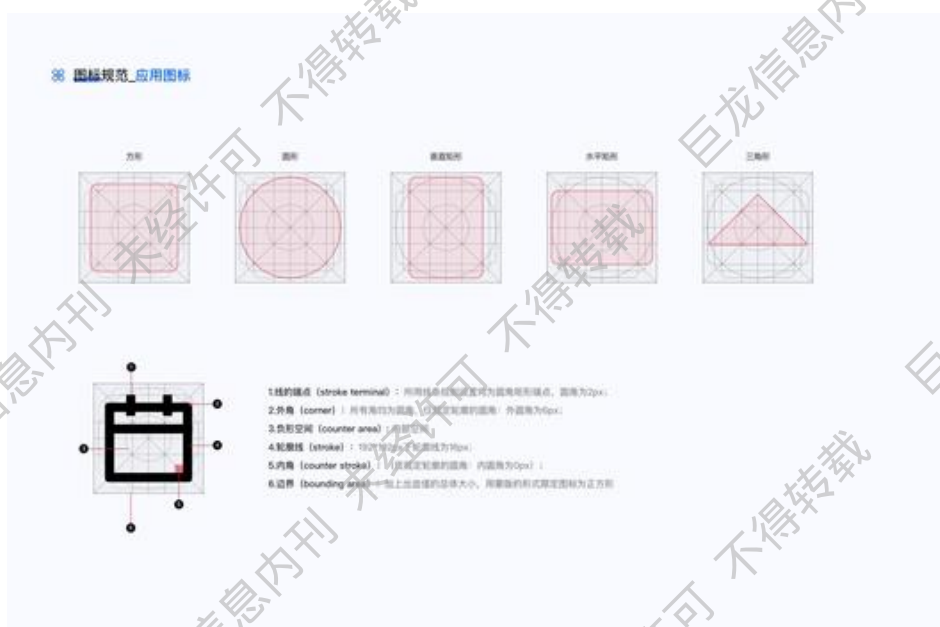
38 图标规范_应用图标

方形

圆形

垂直矩形

水平矩形

三角形

1.线的端点（stroke terminal）：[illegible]
2.外角（corner）：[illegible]
3.负形空间（counter area）：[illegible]
4.轮廓线（stroke）：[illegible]
5.内角（counter stroke）：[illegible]
6.边界（bounding area）：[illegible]

巨龙信息内刊 未经许可 不得转载